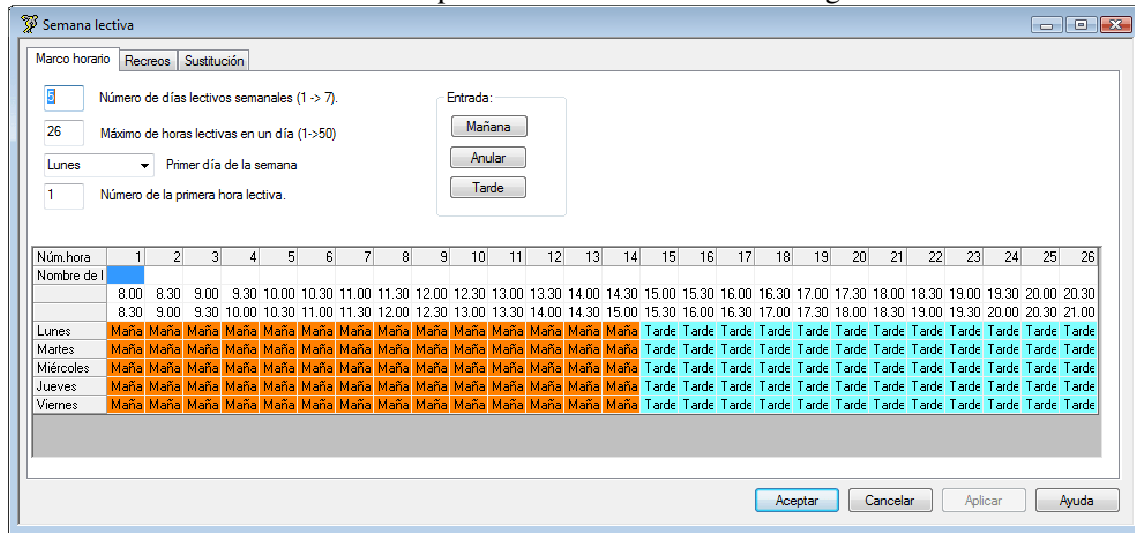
Semana lectiva

Marco horario | Recreos | Sustitución

5 Número de días lectivos semanales (1 -> 7).

26 Máximo de horas lectivas en un día (1->50)

Lunes Primer día de la semana

1 Número de la primera hora lectiva.

Entrada:
Mañana
Anular
Tarde

| Núm.hora | 1 | 2 | 3 | 4 | 5 | 6 | 7 | 8 | 9 | 10 | 11 | 12 | 13 | 14 | 15 | 16 | 17 | 18 | 19 | 20 | 21 | 22 | 23 | 24 | 25 | 26 |
|---|---|---|---|---|---|---|---|---|---|---|---|---|---|---|---|---|---|---|---|---|---|---|---|---|---|---|
| Nombre de l | | | | | | | | | | | | | | | | | | | | | | | | | | |
| | 8.00 | 8.30 | 9.00 | 9.30 | 10.00 | 10.30 | 11.00 | 11.30 | 12.00 | 12.30 | 13.00 | 13.30 | 14.00 | 14.30 | 15.00 | 15.30 | 16.00 | 16.30 | 17.00 | 17.30 | 18.00 | 18.30 | 19.00 | 19.30 | 20.00 | 20.30 |
| | 8.30 | 9.00 | 9.30 | 10.00 | 10.30 | 11.00 | 11.30 | 12.00 | 12.30 | 13.00 | 13.30 | 14.00 | 14.30 | 15.00 | 15.30 | 16.00 | 16.30 | 17.00 | 17.30 | 18.00 | 18.30 | 19.00 | 19.30 | 20.00 | 20.30 | 21.00 |
| Lunes | Maña | Maña | Maña | Maña | Maña | Maña | Maña | Maña | Maña | Maña | Maña | Maña | Maña | Maña | Tarde | Tarde | Tarde | Tarde | Tarde | Tarde | Tarde | Tarde | Tarde | Tarde | Tarde | Tarde |
| Martes | Maña | Maña | Maña | Maña | Maña | Maña | Maña | Maña | Maña | Maña | Maña | Maña | Maña | Maña | Tarde | Tarde | Tarde | Tarde | Tarde | Tarde | Tarde | Tarde | Tarde | Tarde | Tarde | Tarde |
| Miércoles | Maña | Maña | Maña | Maña | Maña | Maña | Maña | Maña | Maña | Maña | Maña | Maña | Maña | Maña | Tarde | Tarde | Tarde | Tarde | Tarde | Tarde | Tarde | Tarde | Tarde | Tarde | Tarde | Tarde |
| Jueves | Maña | Maña | Maña | Maña | Maña | Maña | Maña | Maña | Maña | Maña | Maña | Maña | Maña | Maña | Tarde | Tarde | Tarde | Tarde | Tarde | Tarde | Tarde | Tarde | Tarde | Tarde | Tarde | Tarde |
| Viernes | Maña | Maña | Maña | Maña | Maña | Maña | Maña | Maña | Maña | Maña | Maña | Maña | Maña | Maña | Tarde | Tarde | Tarde | Tarde | Tarde | Tarde | Tarde | Tarde | Tarde | Tarde | Tarde | Tarde |

Aceptar | Cancelar | Aplicar | Ayuda